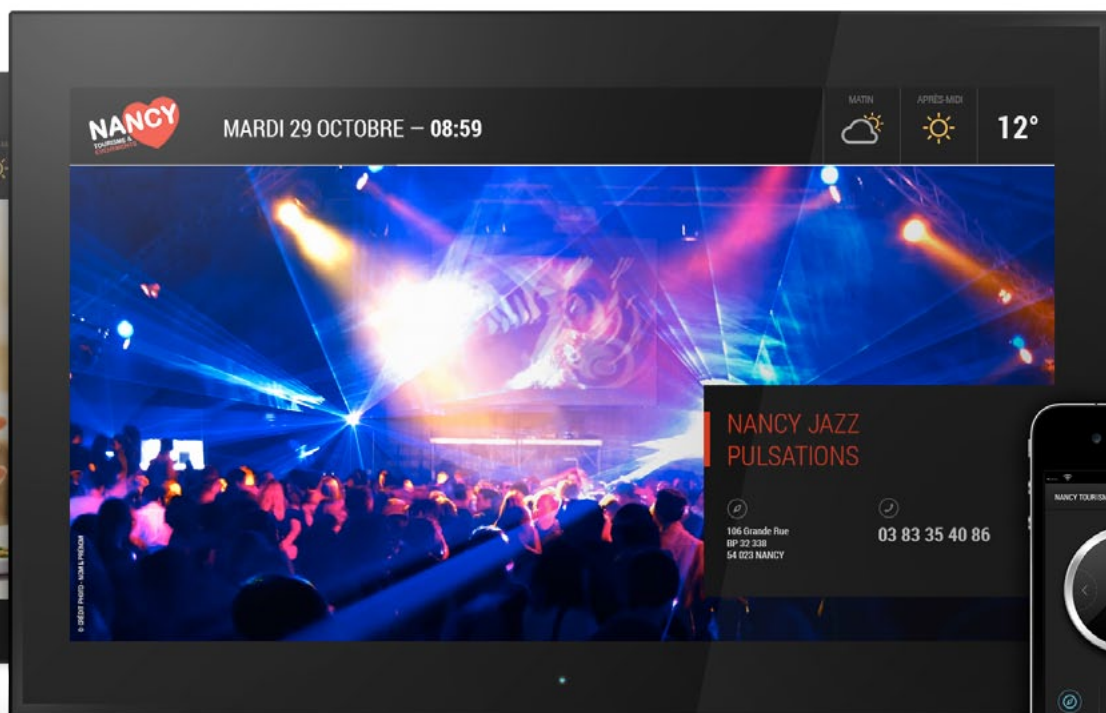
NANCY
TOURISME & ÉVÉNEMENTS

MARDI 29 OCTOBRE — 08:59

MATIN

APRÈS-MIDI

12°

© CRÉDIT PHOTO - NOM & PRÉNOM

NANCY JAZZ PULSATIONS

106 Grande Rue
BP 32 338
54 023 NANCY

03 83 35 40 86

NANCY TOURISM